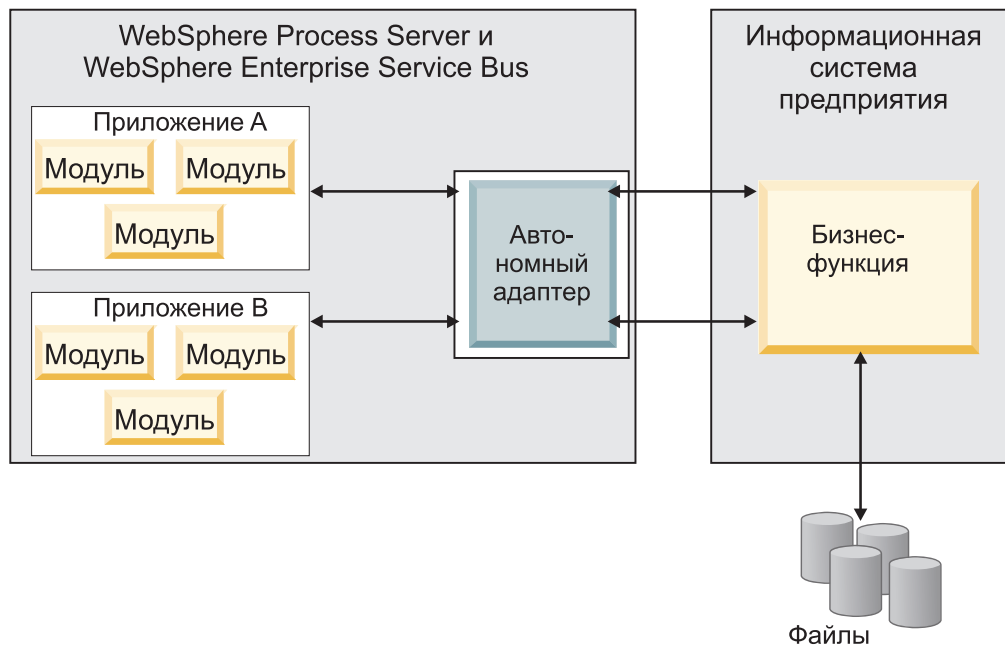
WebSphere Process Server и WebSphere Enterprise Service Bus

Приложение A

Модуль

Модуль

Модуль

Приложение B

Модуль

Модуль

Модуль

Автономный адаптер

Информационная система предприятия

Бизнес-функция

Файлы